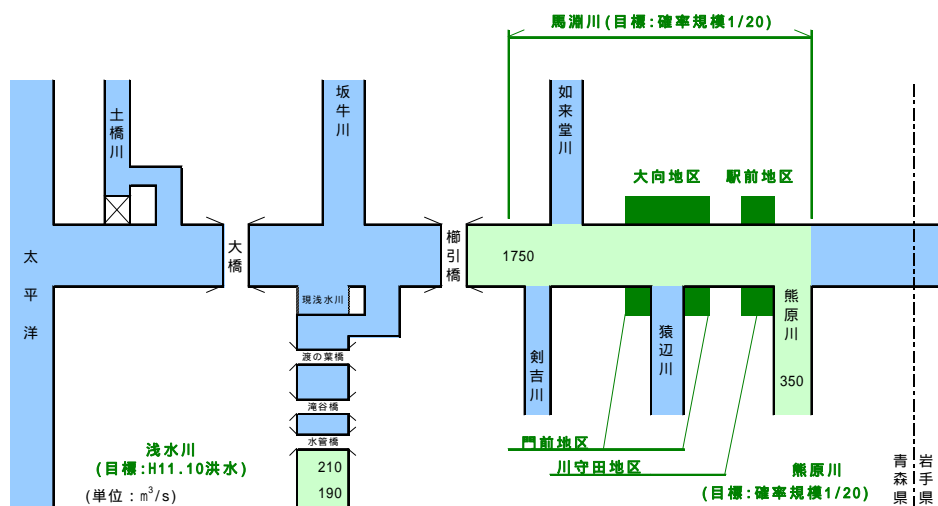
馬淵川（目標：確率規模1/20）

土橋川

坂牛川

如来堂川

大向地区

駅前地区

太平洋

大橋

櫛引橋

1750

現浅水川

熊原川

剣吉川

猿辺川

350

渡の葉橋

滝谷橋

水管橋

210

190

門前地区

川守田地区

浅水川
（目標：H11.10洪水）

（単位：$m^3/s$）

熊原川
（目標：確率規模1/20）

青森県

岩手県